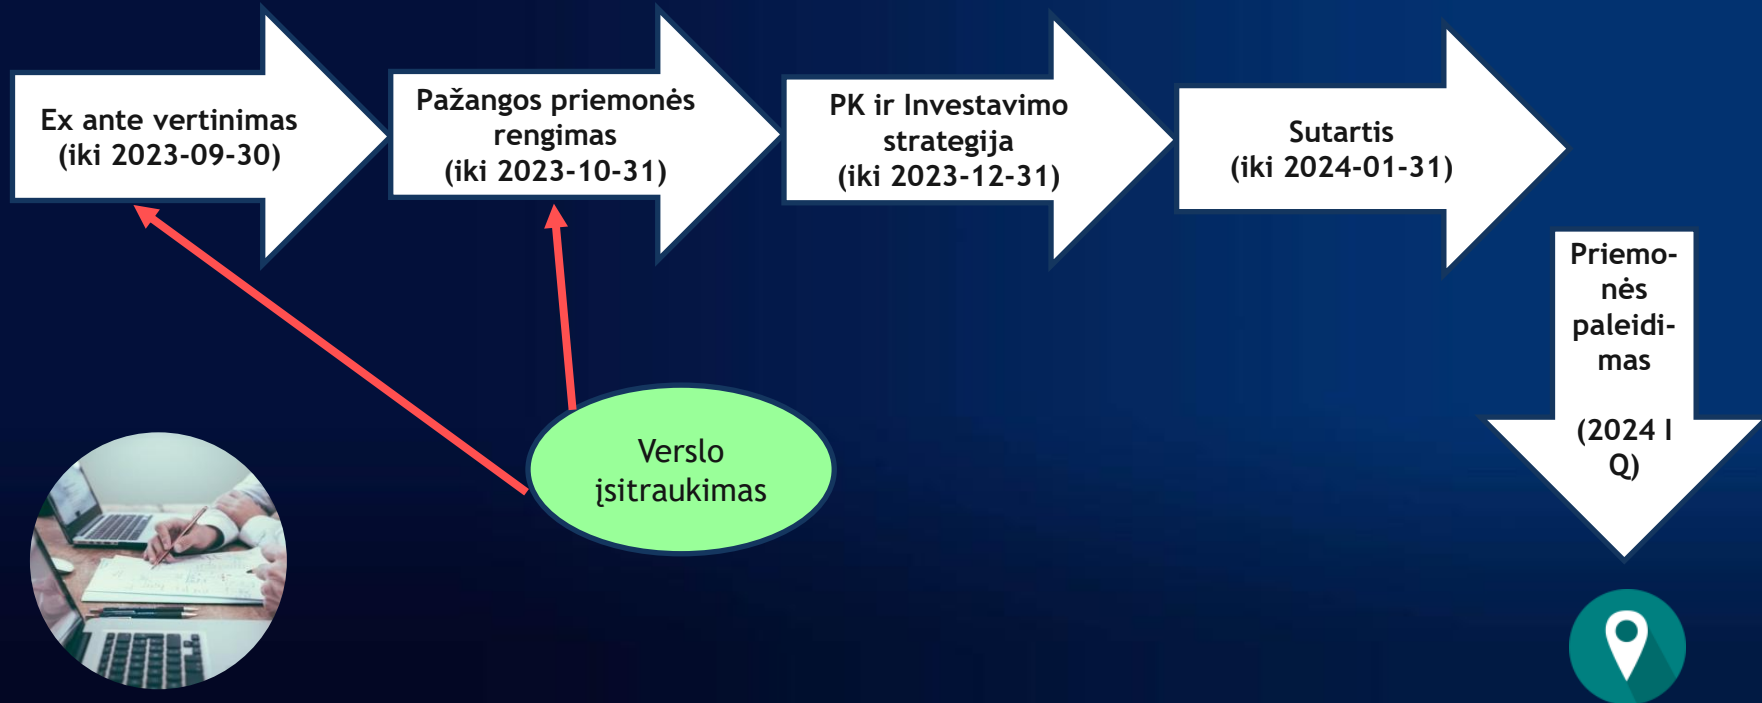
Ex ante vertinimas
(iki 2023-09-30)

Pažangos priemonės rengimas
(iki 2023-10-31)

PK ir Investavimo strategija
(iki 2023-12-31)

Sutartis
(iki 2024-01-31)

Priemonės paleidimas

(2024 I Q)

Verslo įsitraukimas